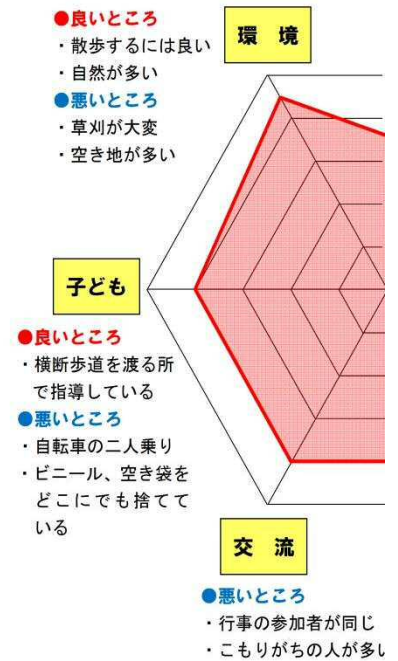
●良いところ
・散歩するには良い
・自然が多い
●悪いところ
・草刈が大変
・空き地が多い

環境

子ども

●良いところ
・横断歩道を渡る所で指導している
●悪いところ
・自転車の二人乗り
・ビニール、空き袋をどこにでも捨てている

交流

●悪いところ
・行事の参加者が同じ
・こもりがちの人が多い